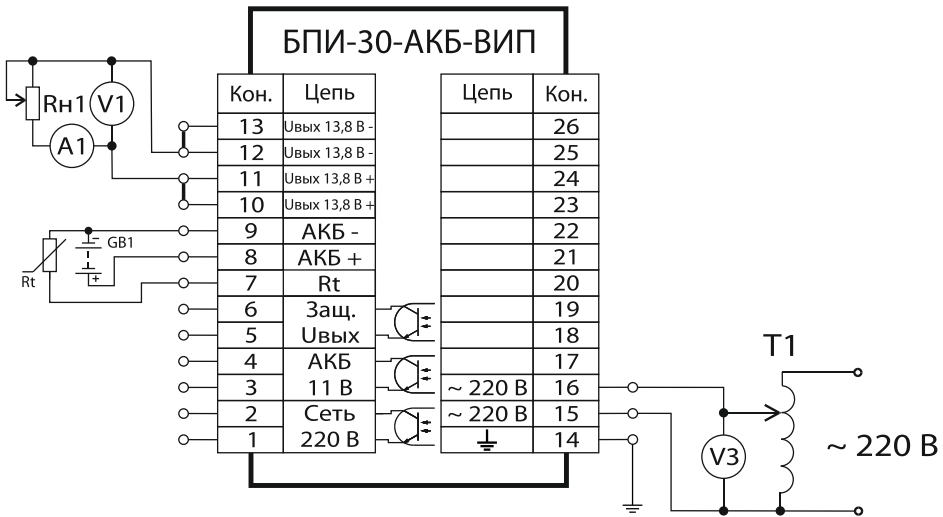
БПИ-30-АКБ-ВИП

Rн1 V1
A1

| Кон. | Цепь |
|---|---|
| 13 | Uвых 13,8 В - |
| 12 | Uвых 13,8 В - |
| 11 | Uвых 13,8 В + |
| 10 | Uвых 13,8 В + |
| 9 | АКБ - |
| 8 | АКБ + |
| 7 | Rt |
| 6 | Защ. |
| 5 | Uвых |
| 4 | АКБ |
| 3 | 11 В |
| 2 | Сеть |
| 1 | 220 В |

| Цепь | Кон. |
|---|---|
| | 26 |
| | 25 |
| | 24 |
| | 23 |
| | 22 |
| | 21 |
| | 20 |
| | 19 |
| | 18 |
| | 17 |
| ~ 220 В | 16 |
| ~ 220 В | 15 |
| | 14 |

GB1
+
Rt

T1
V3
~ 220 В